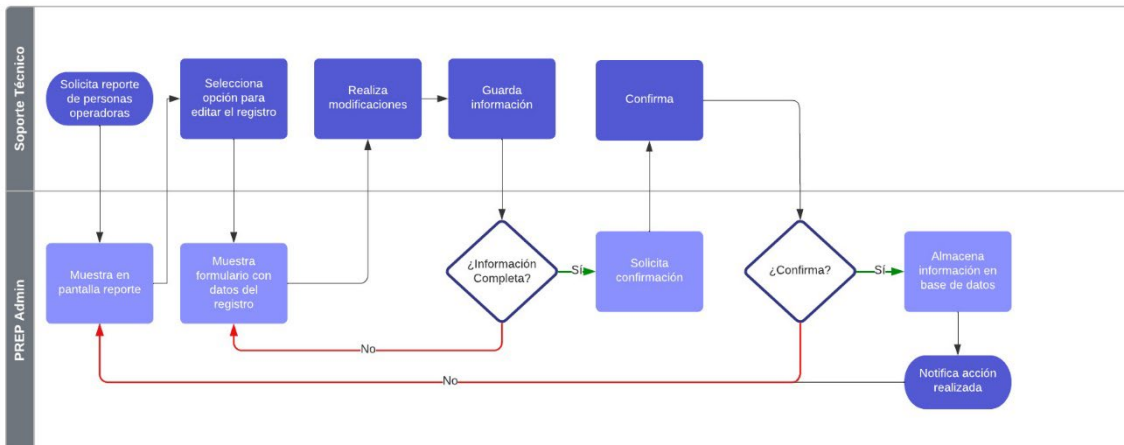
Soporte Técnico

Solicita reporte de personas operadoras

Selecciona opción para editar el registro

Realiza modificaciones

Guarda información

Confirma

PREP Admin

Muestra en pantalla reporte

Muestra formulario con datos del registro

¿Información Completa?

Sí

Solicita confirmación

¿Confirma?

Sí

Almacena información en base de datos

No

No

Notifica acción realizada